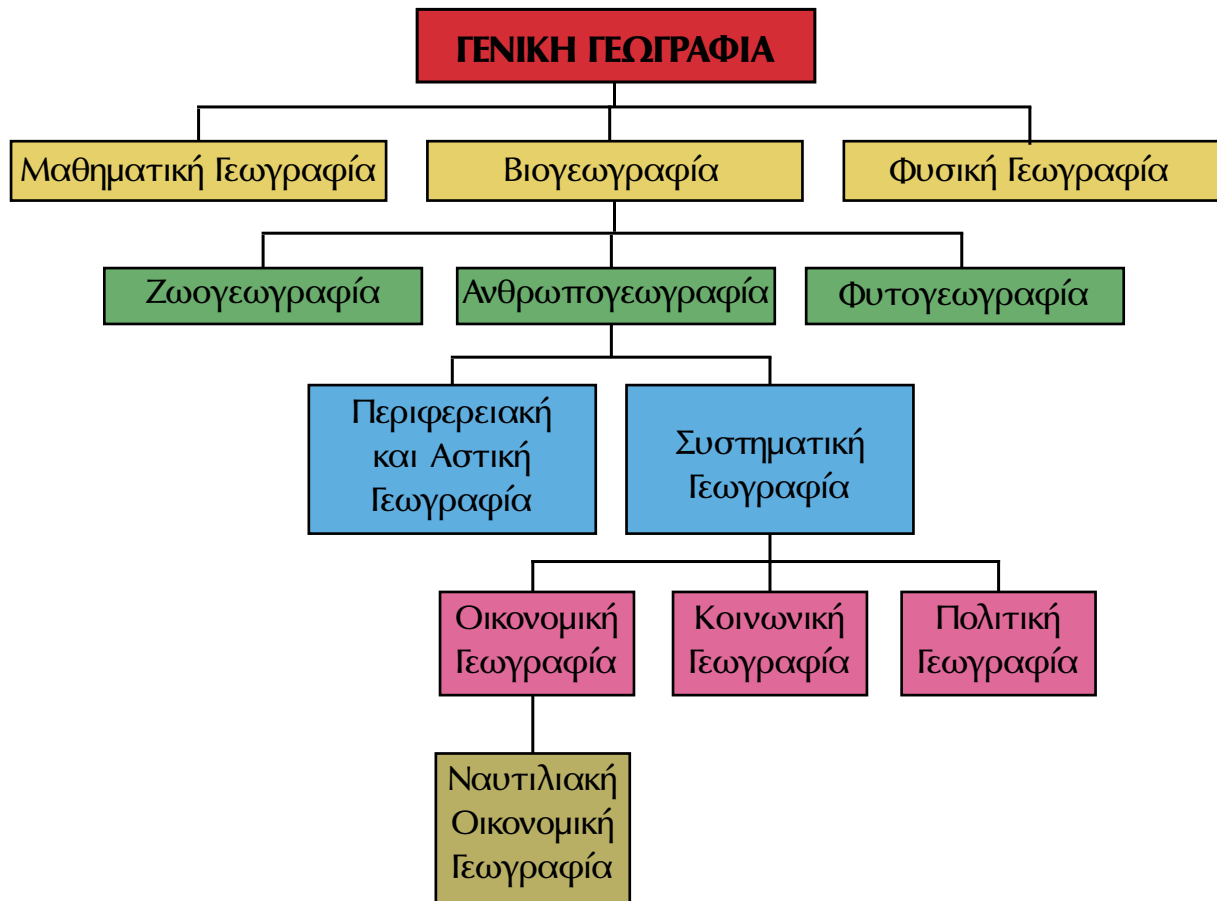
ΓΕΝΙΚΗ ΓΕΩΓΡΑΦΙΑ

Μαθηματική Γεωγραφία

Βιογεωγραφία

Φυσική Γεωγραφία

Ζωογεωγραφία

Ανθρωπογεωγραφία

Φυτογεωγραφία

Περιφερειακή και Αστική Γεωγραφία

Συστηματική Γεωγραφία

Οικονομική Γεωγραφία

Κοινωνική Γεωγραφία

Πολιτική Γεωγραφία

Ναυτιλιακή Οικονομική Γεωγραφία